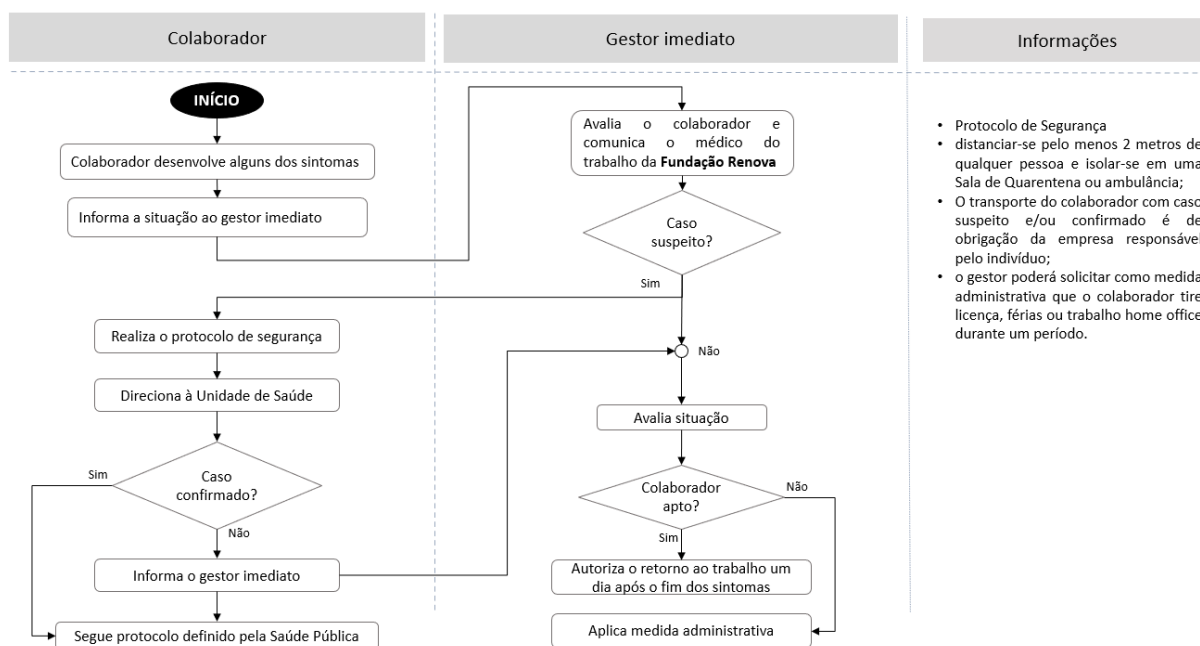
Colaborador

Gestor imediato

Informações

INÍCIO

Colaborador desenvolve alguns dos sintomas

Informa a situação ao gestor imediato

Avalia o colaborador e comunica o médico do trabalho da **Fundação Renova**

Caso suspeito?

Sim

Realiza o protocolo de segurança

Não

Direciona à Unidade de Saúde

Avalia situação

Caso confirmado?

Sim

Não

Colaborador apto?

Não

Sim

Informa o gestor imediato

Autoriza o retorno ao trabalho um dia após o fim dos sintomas

Segue protocolo definido pela Saúde Pública

Aplica medida administrativa

• Protocolo de Segurança
• distanciar-se pelo menos 2 metros de qualquer pessoa e isolar-se em uma Sala de Quarentena ou ambulância;
• O transporte do colaborador com caso suspeito e/ou confirmado é de obrigação da empresa responsável pelo indivíduo;
• o gestor poderá solicitar como medida administrativa que o colaborador tire licença, férias ou trabalho home office durante um período.